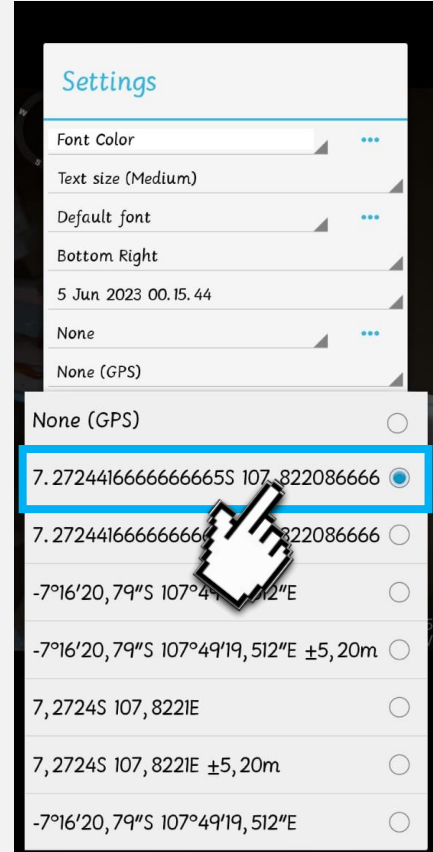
Settings

Font Color

Text size (Medium)

Default font

Bottom Right

5 Jun 2023 00.15.44

None

None (GPS)

None (GPS)

7.2724416666666665S 107.822086666

7.272441666666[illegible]822086666

-7°16'20,79"S 107°4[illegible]512"E

-7°16'20,79"S 107°49'19,512"E ±5,20m

7,2724S 107,8221E

7,2724S 107,8221E ±5,20m

-7°16'20,79"S 107°49'19,512"E